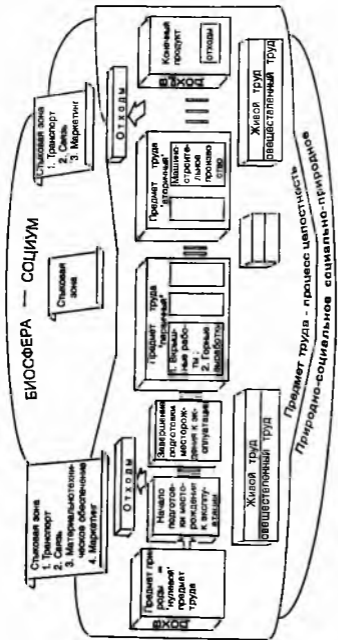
БИОСФЕРА — СОЦИУМ

Стыковая зона
1. Транспорт
2. Связь
3. Материально-техническое обеспечение
4. Маркетинг

Стыковая зона

Стыковая зона
1. Транспорт
2. Связь
3. Маркетинг

Вход

Предмет природы — "нулевой" продукт труда

Начало подготовки месторождения к эксплуатации

Завершение подготовки месторождения к эксплуатации

Отходы

Предмет труда "первичный"
1. Вскрышные работы
2. Горные выработки

Предмет труда "вторичный"
Машиностроительное производство

Отходы

Конечный продукт

Выход

Отходы

Живой труд
Овеществленный труд

Живой труд
Овеществленный труд

Предмет труда - процесс цепостность

Природно-социальное социально-природное